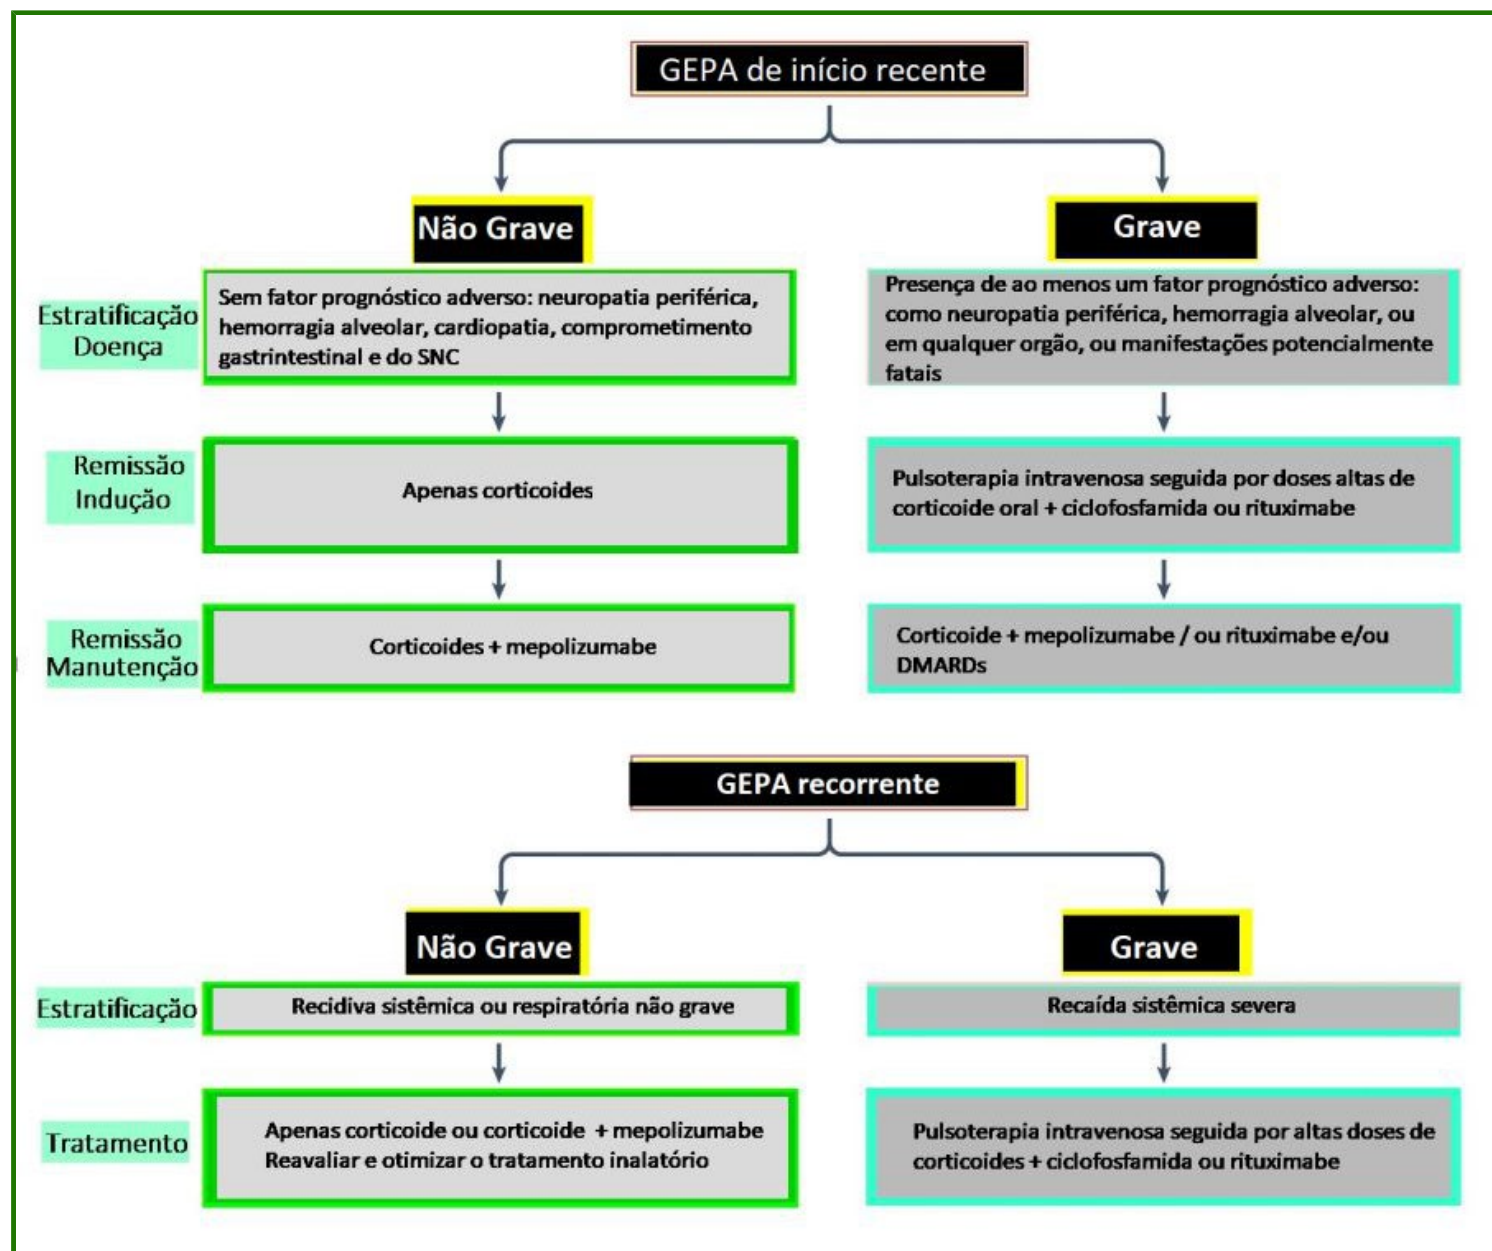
GEPA de início recente

Não Grave

Grave

Estratificação Doença

Sem fator prognóstico adverso: neuropatia periférica, hemorragia alveolar, cardiopatia, comprometimento gastrintestinal e do SNC

Presença de ao menos um fator prognóstico adverso: como neuropatia periférica, hemorragia alveolar, ou em qualquer orgão, ou manifestações potencialmente fatais

Remissão Indução

Apenas corticoides

Pulsoterapia intravenosa seguida por doses altas de corticoide oral + ciclofosfamida ou rituximabe

Remissão Manutenção

Corticoides + mepolizumabe

Corticoide + mepolizumabe / ou rituximabe e/ou DMARDs

GEPA recorrente

Não Grave

Grave

Estratificação

Recidiva sistêmica ou respiratória não grave

Recaída sistêmica severa

Tratamento

Apenas corticoide ou corticoide + mepolizumabe
Reavaliar e otimizar o tratamento inalatório

Pulsoterapia intravenosa seguida por altas doses de corticoides + ciclofosfamida ou rituximabe